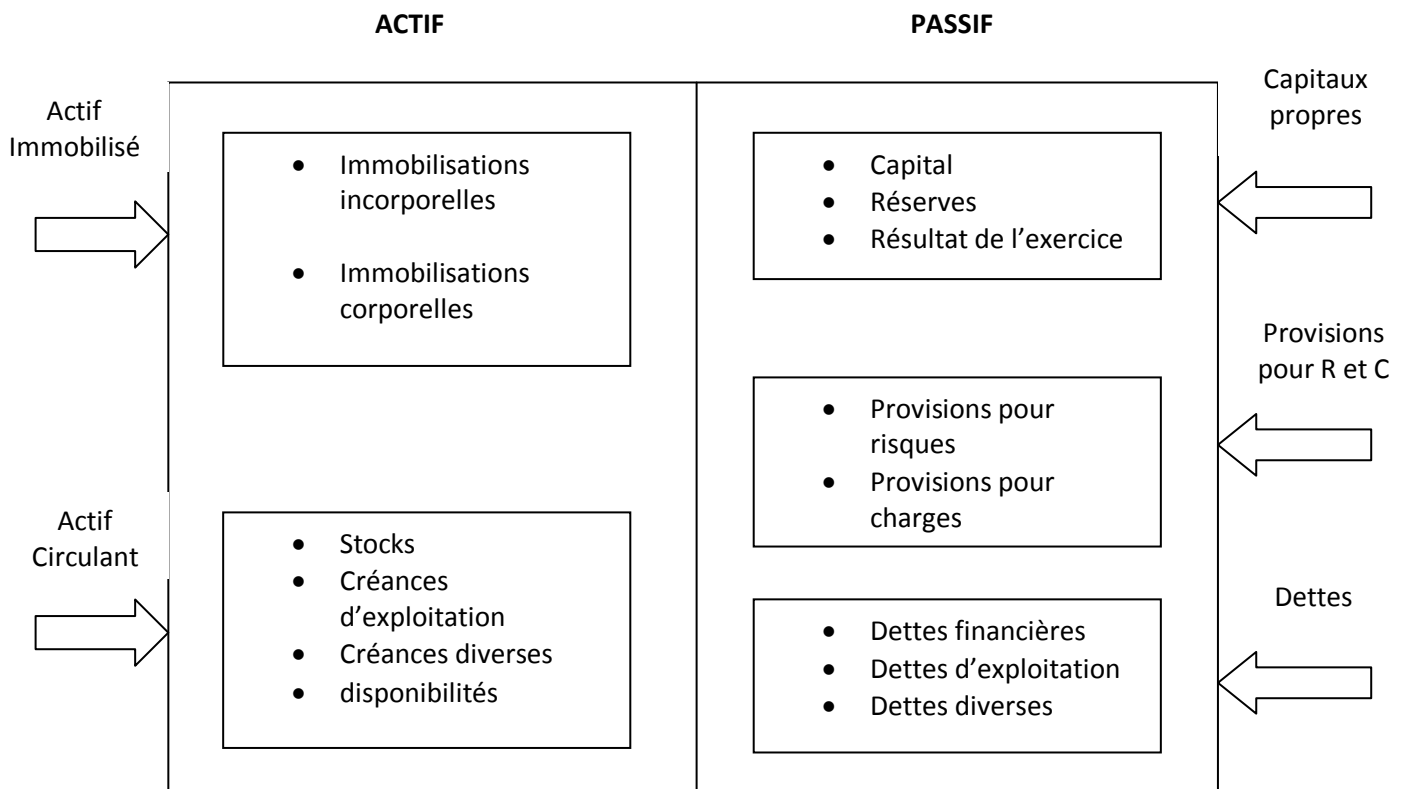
**ACTIF**

**PASSIF**

Actif Immobilisé

- Immobilisations incorporelles
- Immobilisations corporelles

Actif Circulant

- Stocks
- Créances d'exploitation
- Créances diverses
- disponibilités

Capitaux propres

- Capital
- Réserves
- Résultat de l'exercice

Provisions pour R et C

- Provisions pour risques
- Provisions pour charges

Dettes

- Dettes financières
- Dettes d'exploitation
- Dettes diverses